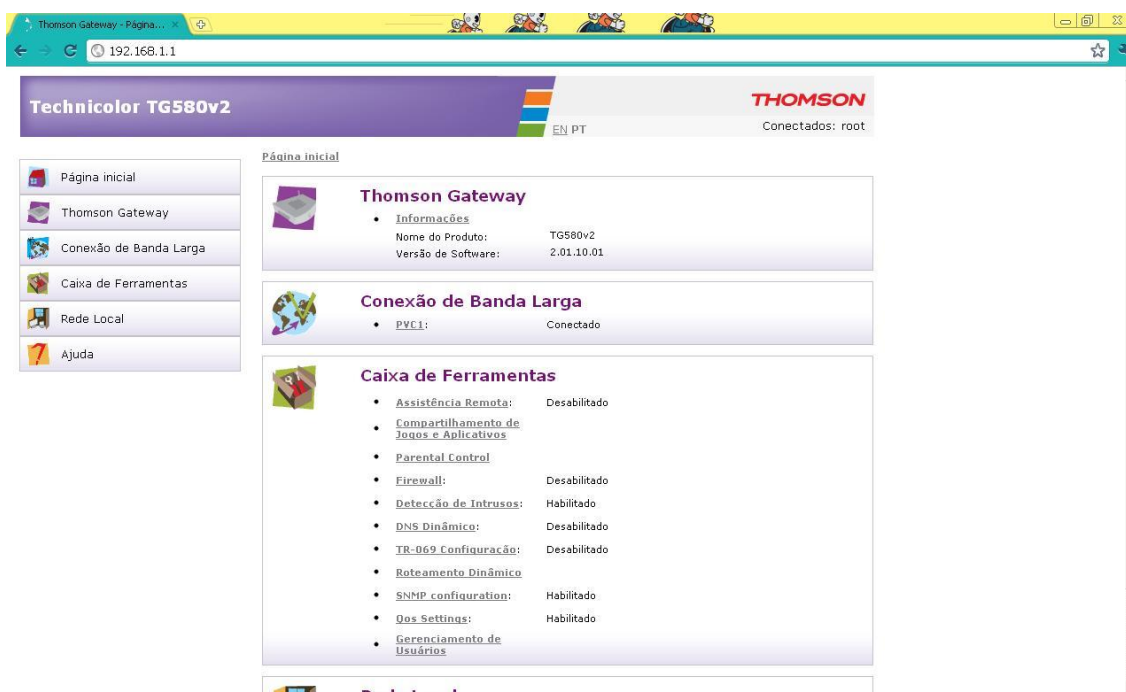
Thomson Gateway - Página... ×

192.168.1.1

Technicolor TG580v2

THOMSON

EN PT

Conectados: root

Página inicial
Thomson Gateway
Conexão de Banda Larga
Caixa de Ferramentas
Rede Local
Ajuda

Página inicial

Thomson Gateway

• Informações
Nome do Produto: TG580v2
Versão de Software: 2.01.10.01

Conexão de Banda Larga

• PVC1: Conectado

Caixa de Ferramentas

• Assistência Remota: Desabilitado
• Compartilhamento de Jogos e Aplicativos
• Parental Control
• Firewall: Desabilitado
• Detecção de Intrusos: Habilitado
• DNS Dinâmico: Desabilitado
• TR-069 Configuração: Desabilitado
• Roteamento Dinâmico
• SNMP configuration: Habilitado
• Qos Settings: Habilitado
• Gerenciamento de Usuários